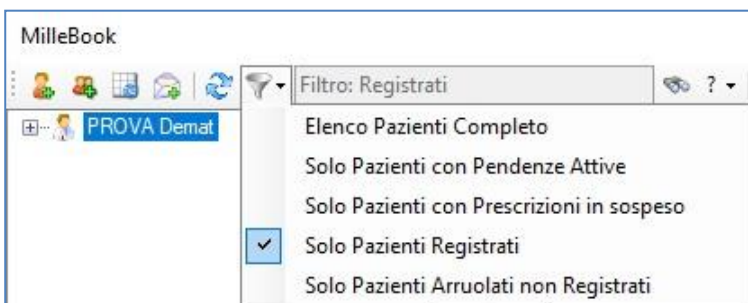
MilleBook

Filtro: Registrati

?

PROVA Demat

Elenco Pazienti Completo

Solo Pazienti con Pendenze Attive

Solo Pazienti con Prescrizioni in sospeso

Solo Pazienti Registrati

Solo Pazienti Arruolati non Registrati